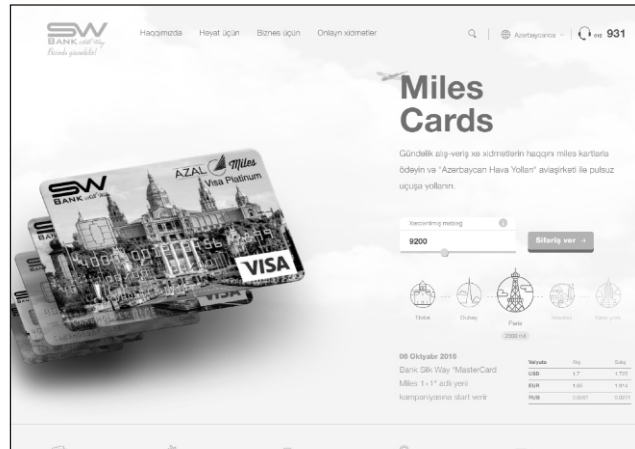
SW BANK silk way
Hamısı yanında!

Haqqımızda Həyat üçün Biznes üçün Onlayn xidmətlər

Azərbaycanca

931

Miles Cards

Gündəlik alış-veriş və xidmətlərin haqqını miles kartlarla ödəyin və "Azərbaycan Hava Yolları" aviaşirkəti ilə pulsuz uçuşa yollanın.

Xərclənmiş məbləğ
9200

Sifariş ver →

Tbilisi Dubay Paris İstanbul Nyu-York
2000 mil

06 Oktyabr 2016
Bank Silk Way "MasterCard Miles 1+1" adlı yeni kampaniyasına start verir

| Valyuta | Alış | Satış |
|---|---|---|
| USD | 1.7 | 1.705 |
| EUR | 1.80 | 1.814 |
| RUB | 0.0261 | 0.0271 |

AZAL Miles
Visa Platinum
SW BANK silk way
VISA